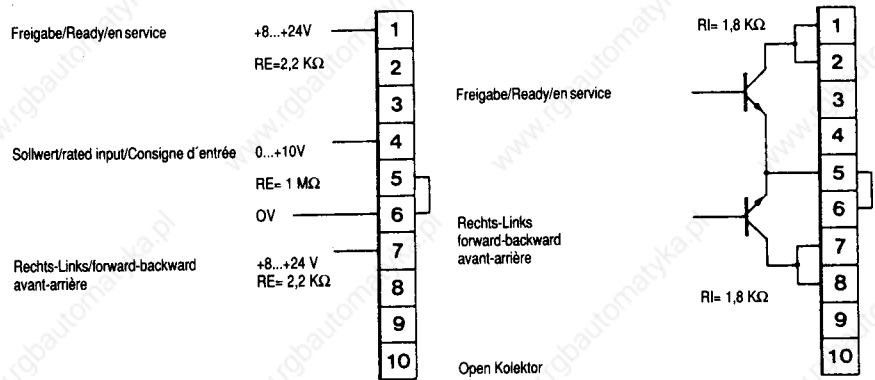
Freigabe/Ready/en service

+8...+24V

RE=2,2 KΩ

Sollwert/rated input/Consigne d´entrée

0...+10V

RE= 1 MΩ

OV

Rechts-Links/forward-backward avant-arrière

+8...+24 V

RE= 2,2 KΩ

1
2
3
4
5
6
7
8
9
10

Open Kolektor

RI= 1,8 KΩ

Freigabe/Ready/en service

Rechts-Links forward-backward avant-arrière

RI= 1,8 KΩ

1
2
3
4
5
6
7
8
9
10

www.rgbautomatyka.pl